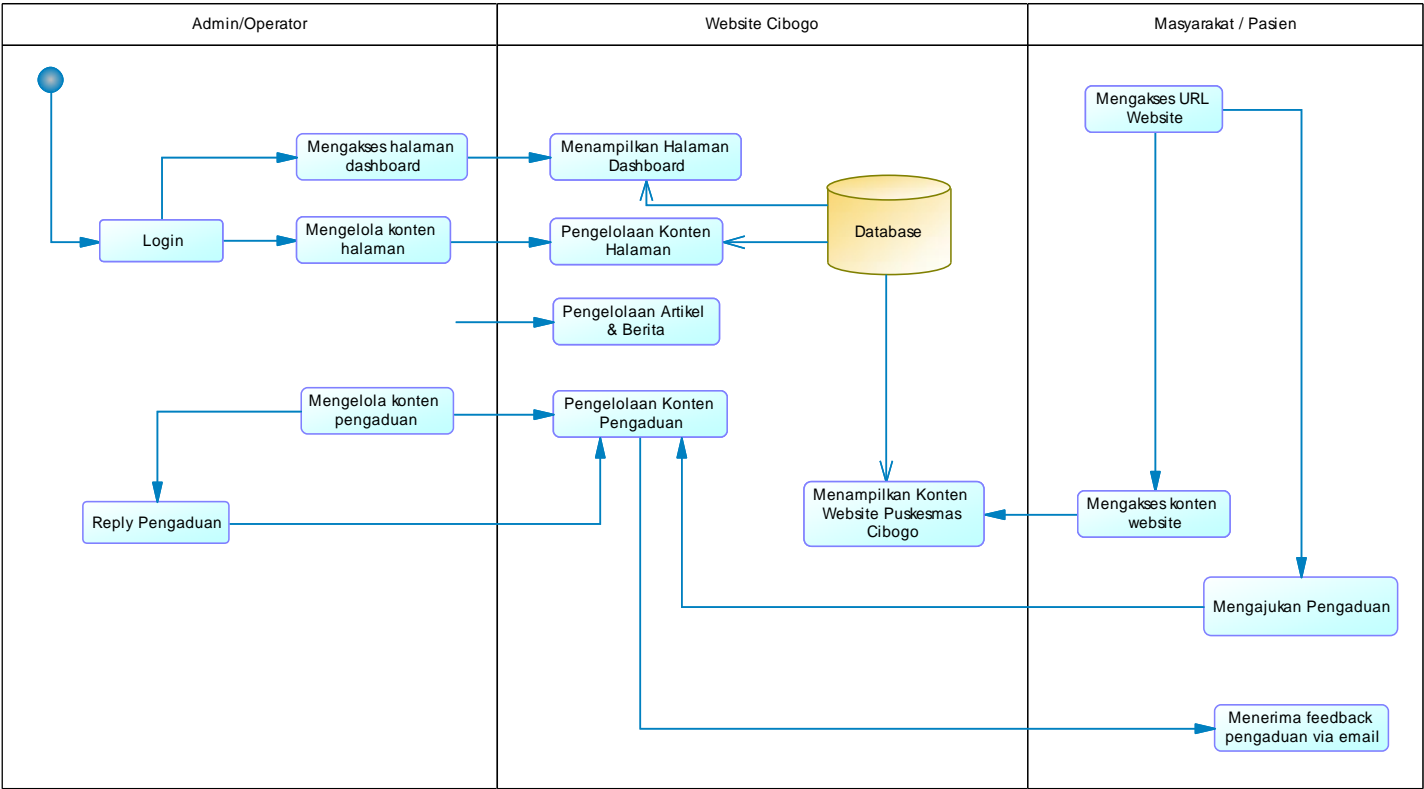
| Admin/Operator | Website Cibogo | Masyarakat / Pasien |
|---|---|---|

Login

Mengakses halaman dashboard

Mengelola konten halaman

Mengelola konten pengaduan

Reply Pengaduan

Menampilkan Halaman Dashboard

Pengelolaan Konten Halaman

Pengelolaan Artikel & Berita

Pengelolaan Konten Pengaduan

Database

Menampilkan Konten Website Puskesmas Cibogo

Mengakses URL Website

Mengakses konten website

Mengajukan Pengaduan

Menerima feedback pengaduan via email